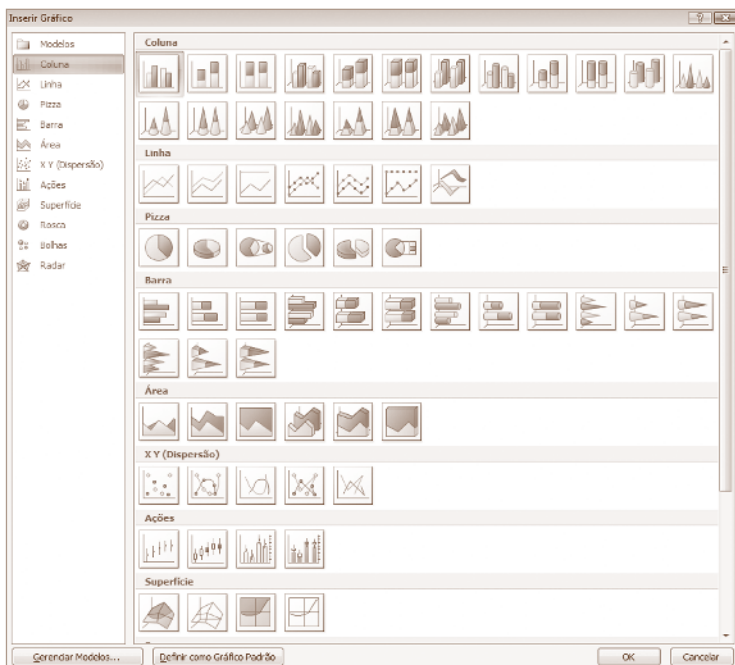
Inserir Gráfico

Modelos
Coluna
Linha
Pizza
Barra
Área
X Y (Dispersão)
Ações
Superfície
Rosca
Bolhas
Radar

Coluna

Linha

Pizza

Barra

Área

X Y (Dispersão)

Ações

Superfície

Gerenciar Modelos...
Definir como Gráfico Padrão
OK
Cancelar